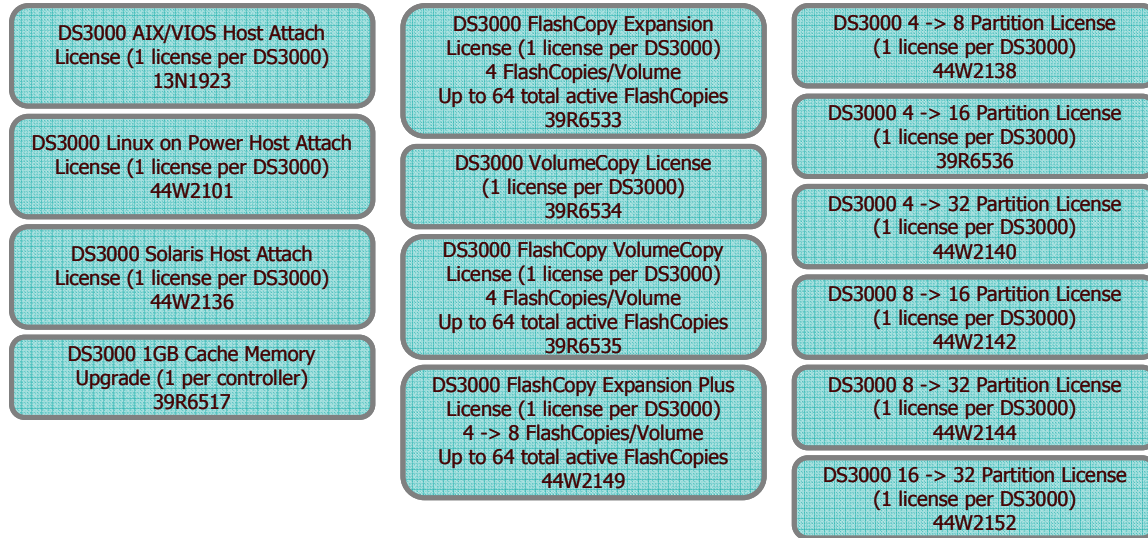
DS3000 AIX/VIOS Host Attach License (1 license per DS3000) 13N1923

DS3000 Linux on Power Host Attach License (1 license per DS3000) 44W2101

DS3000 Solaris Host Attach License (1 license per DS3000) 44W2136

DS3000 1GB Cache Memory Upgrade (1 per controller) 39R6517

DS3000 FlashCopy Expansion License (1 license per DS3000) 4 FlashCopies/Volume Up to 64 total active FlashCopies 39R6533

DS3000 VolumeCopy License (1 license per DS3000) 39R6534

DS3000 FlashCopy VolumeCopy License (1 license per DS3000) 4 FlashCopies/Volume Up to 64 total active FlashCopies 39R6535

DS3000 FlashCopy Expansion Plus License (1 license per DS3000) 4 -> 8 FlashCopies/Volume Up to 64 total active FlashCopies 44W2149

DS3000 4 -> 8 Partition License (1 license per DS3000) 44W2138

DS3000 4 -> 16 Partition License (1 license per DS3000) 39R6536

DS3000 4 -> 32 Partition License (1 license per DS3000) 44W2140

DS3000 8 -> 16 Partition License (1 license per DS3000) 44W2142

DS3000 8 -> 32 Partition License (1 license per DS3000) 44W2144

DS3000 16 -> 32 Partition License (1 license per DS3000) 44W2152